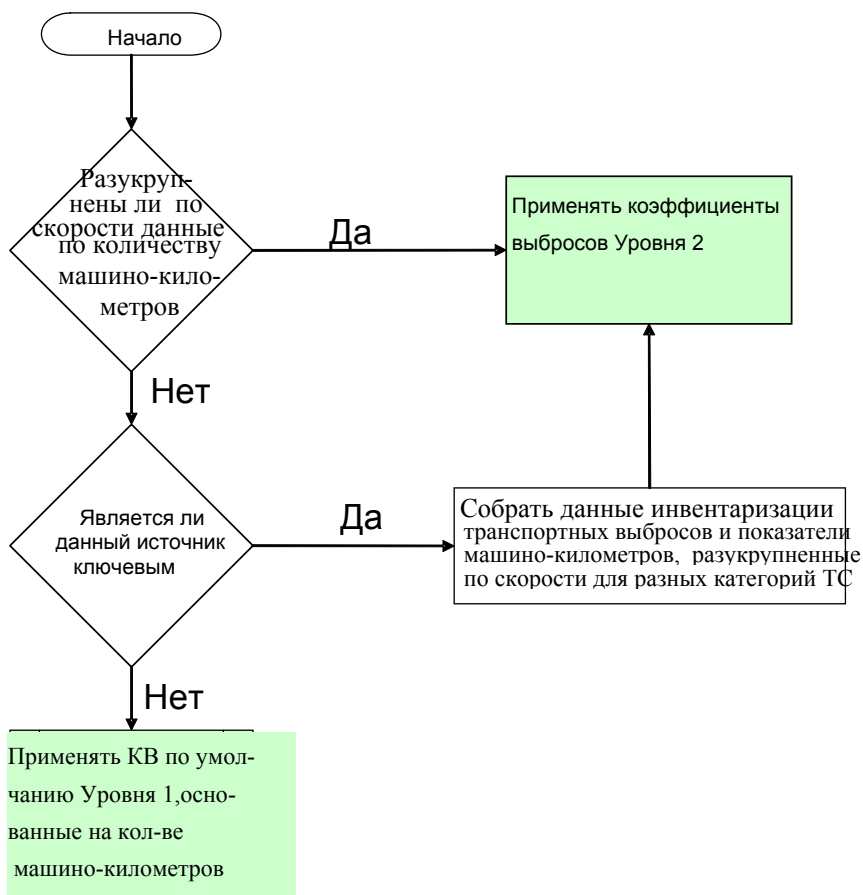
Начало

Разукрупнены ли по скорости данные по количеству машино-километров

Да

Применять коэффициенты выбросов Уровня 2

Нет

Является ли данный источник ключевым

Да

Собрать данные инвентаризации транспортных выбросов и показатели машино-километров, разукрупненные по скорости для разных категорий ТС

Нет

Применять КВ по умолчанию Уровня 1,основанные на кол-ве машино-километров